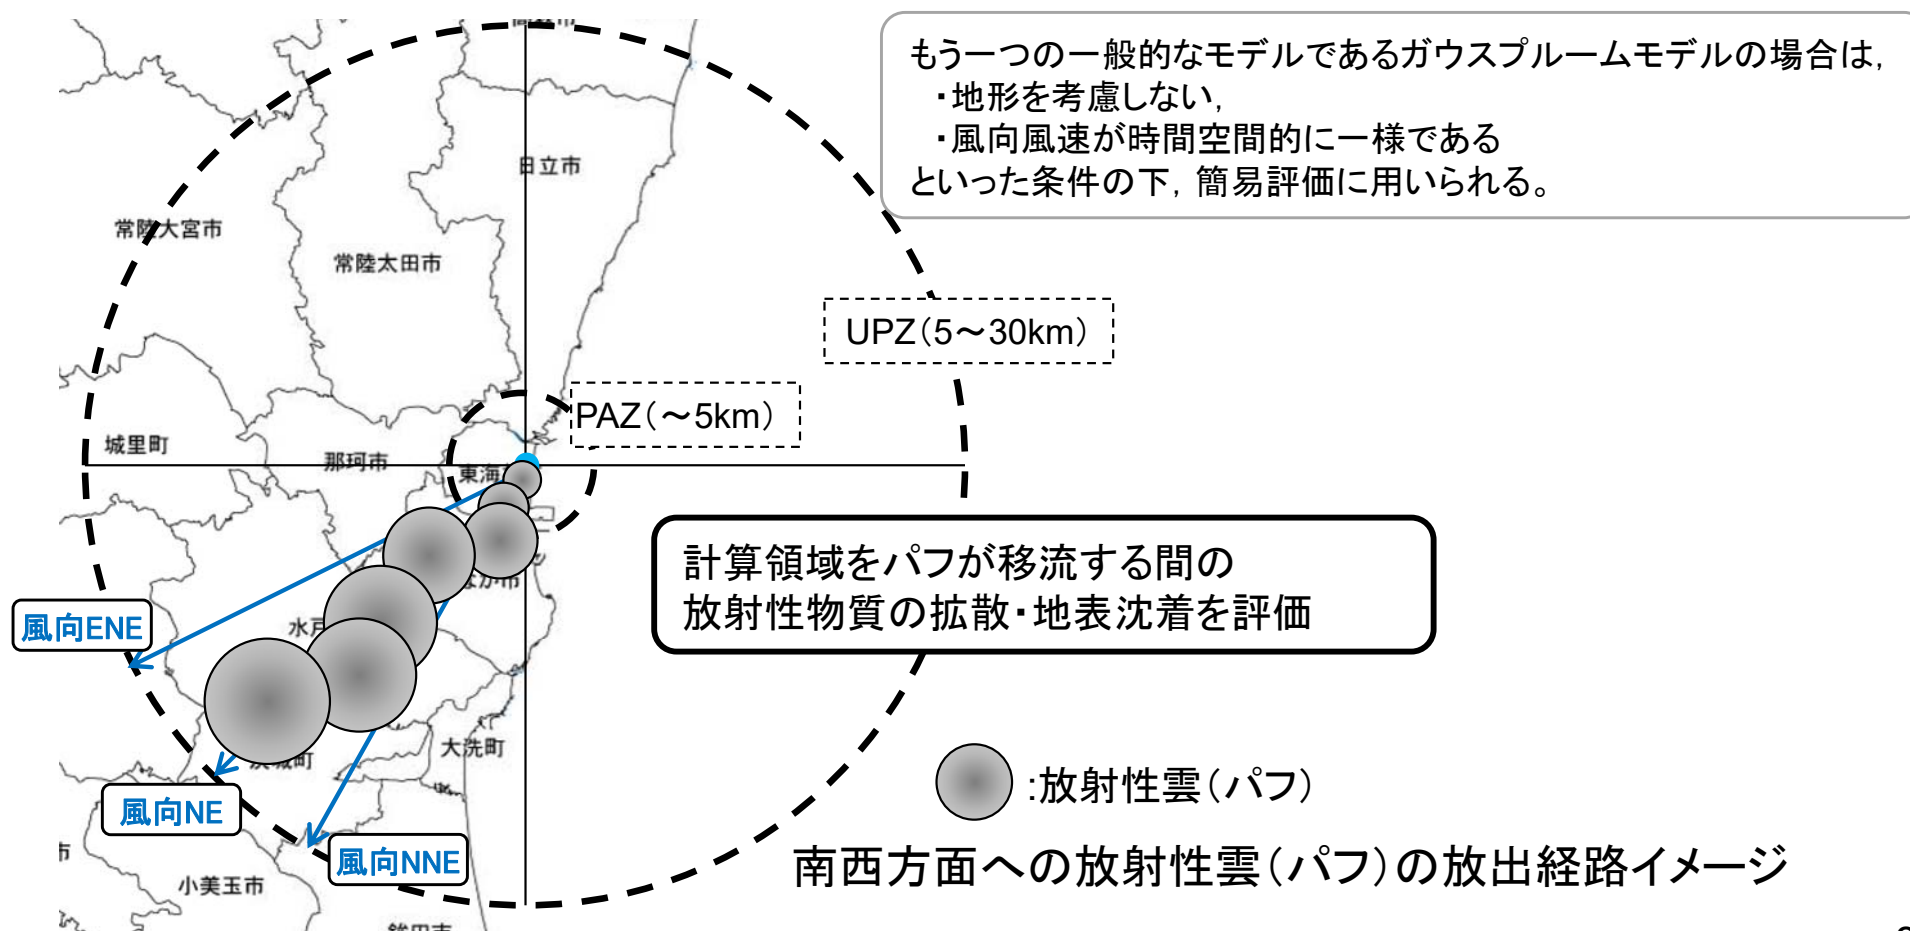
もう一つの一般的なモデルであるガウスプルームモデルの場合は,
・地形を考慮しない,
・風向風速が時間空間的に一様である
といった条件の下, 簡易評価に用いられる。

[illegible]

日立市

常陸大宮市

常陸太田市

UPZ(5～30km)

PAZ(～5km)

城里町

那珂市

東海

計算領域をパフが移流する間の
放射性物質の拡散・地表沈着を評価

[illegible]

風向ENE

水戸

大洗町

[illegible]

風向NE

:放射性雲(パフ)

風向NNE

小美玉市

南西方面への放射性雲(パフ)の放出経路イメージ

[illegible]